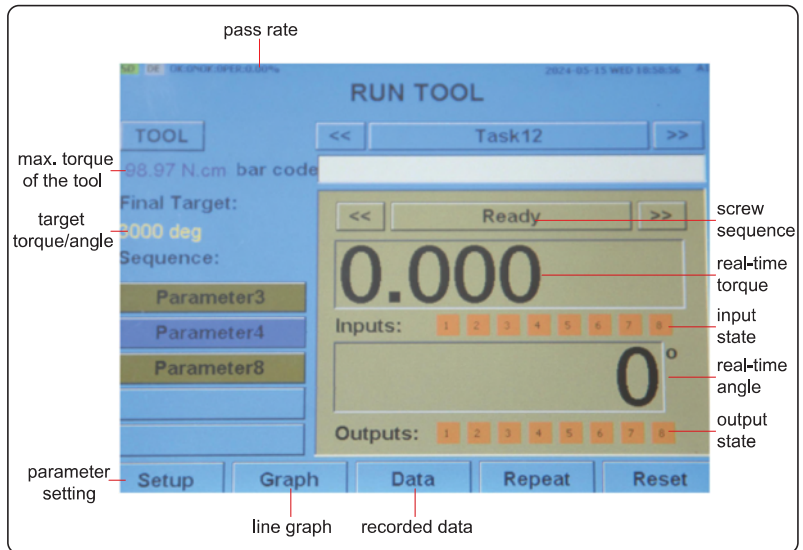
pass rate

SD DE OK:0%OK:0PER:0.00%

2024-05-15 WED 10:58:56

RUN TOOL

TOOL

<<

Task12

>>

max. torque of the tool

98.97 N.cm

bar code

Final Target:

target torque/angle

000 deg

Sequence:

<<

Ready

>>

screw sequence

0.000

real-time torque

Parameter3

Parameter4

Parameter8

Inputs:

1 2 3 4 5 6 7 8

input state

0°

real-time angle

Outputs:

1 2 3 4 5 6 7 8

output state

parameter setting

Setup

Graph

Data

Repeat

Reset

line graph

recorded data